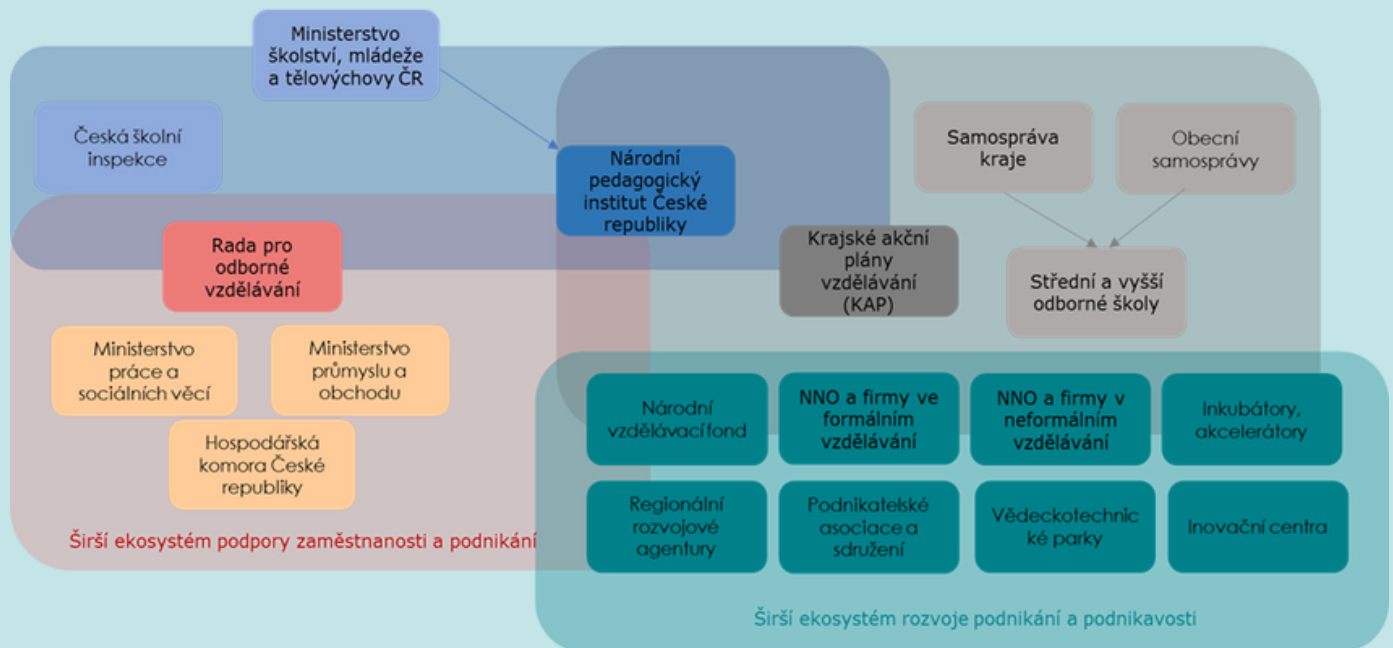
Ministerstvo školství, mládeže a tělovýchovy ČR

Česká školní inspekce

Národní pedagogický institut České republiky

Samospráva kraje

Obecní samosprávy

Krajské akční plány vzdělávání (KAP)

Střední a vyšší odborné školy

Rada pro odborné vzdělávání

Ministerstvo práce a sociálních věcí

Ministerstvo průmyslu a obchodu

Hospodářská komora České republiky

Širší ekosystém podpory zaměstnanosti a podnikání

Národní vzdělávací fond

NNO a firmy ve formálním vzdělávání

NNO a firmy v neformálním vzdělávání

Inkubátory, akcelerátory

Regionální rozvojové agentury

Podnikatelské asociace a sdružení

Vědeckotechnické parky

Inovační centra

Širší ekosystém rozvoje podnikání a podnikavosti